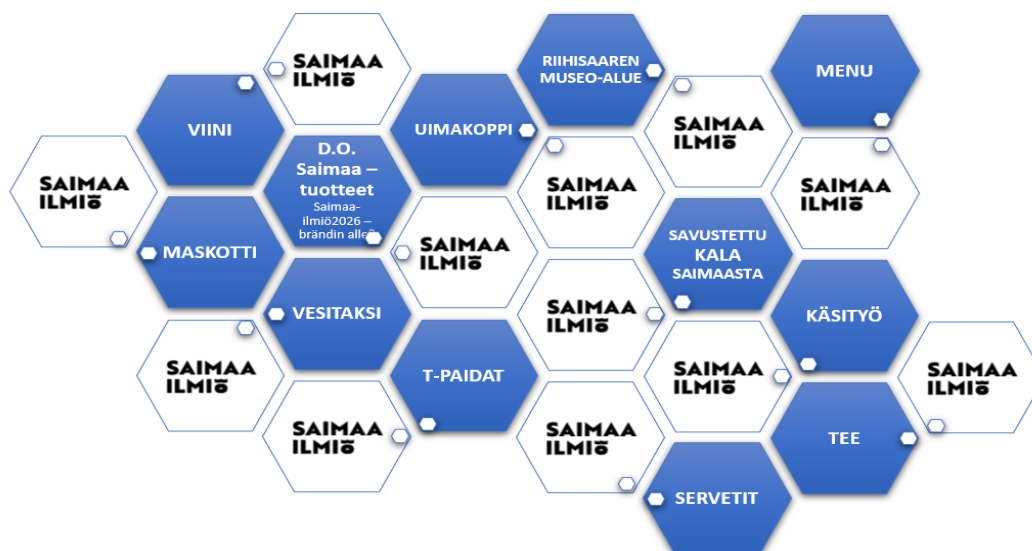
SAIMAA ILMIÖ

RIIHISAAREN MUSEO-ALUE

MENU

VIINI

D.O. Saimaa – tuotteet
Saimaa-ilmiö2026 – brändin alle

UIMAKOPPI

SAIMAA ILMIÖ

SAIMAA ILMIÖ

SAIMAA ILMIÖ

SAIMAA ILMIÖ

MASKOTTI

SAIMAA ILMIÖ

SAVUSTETTU KALA SAIMAASTA

VESITAKSI

SAIMAA ILMIÖ

KÄSITYÖ

SAIMAA ILMIÖ

T-PAIDAT

SAIMAA ILMIÖ

SAIMAA ILMIÖ

SAIMAA ILMIÖ

TEE

SAIMAA ILMIÖ

SERVETIT